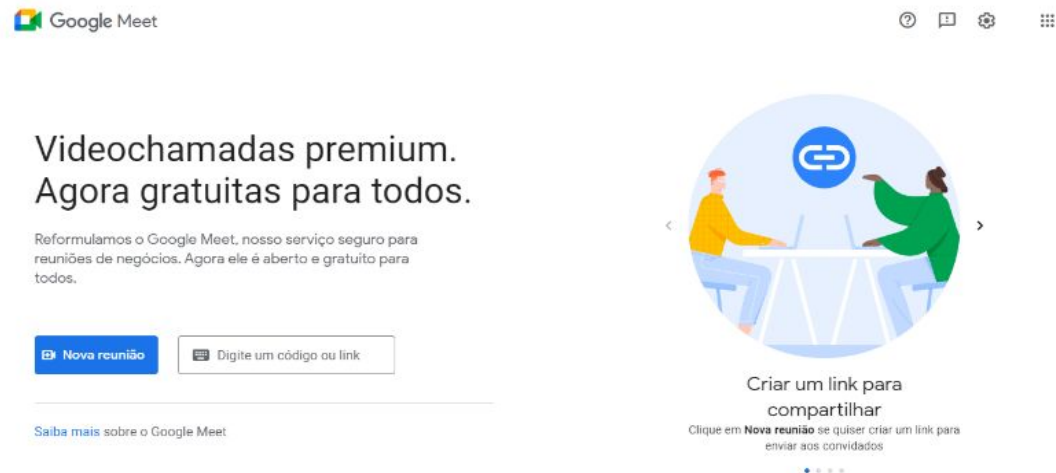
Google Meet

Videochamadas premium. Agora gratuitas para todos.

Reformulamos o Google Meet, nosso serviço seguro para reuniões de negócios. Agora ele é aberto e gratuito para todos.

Nova reunião

Digite um código ou link

Saiba mais sobre o Google Meet

Criar um link para compartilhar

Clique em **Nova reunião** se quiser criar um link para enviar aos convidados